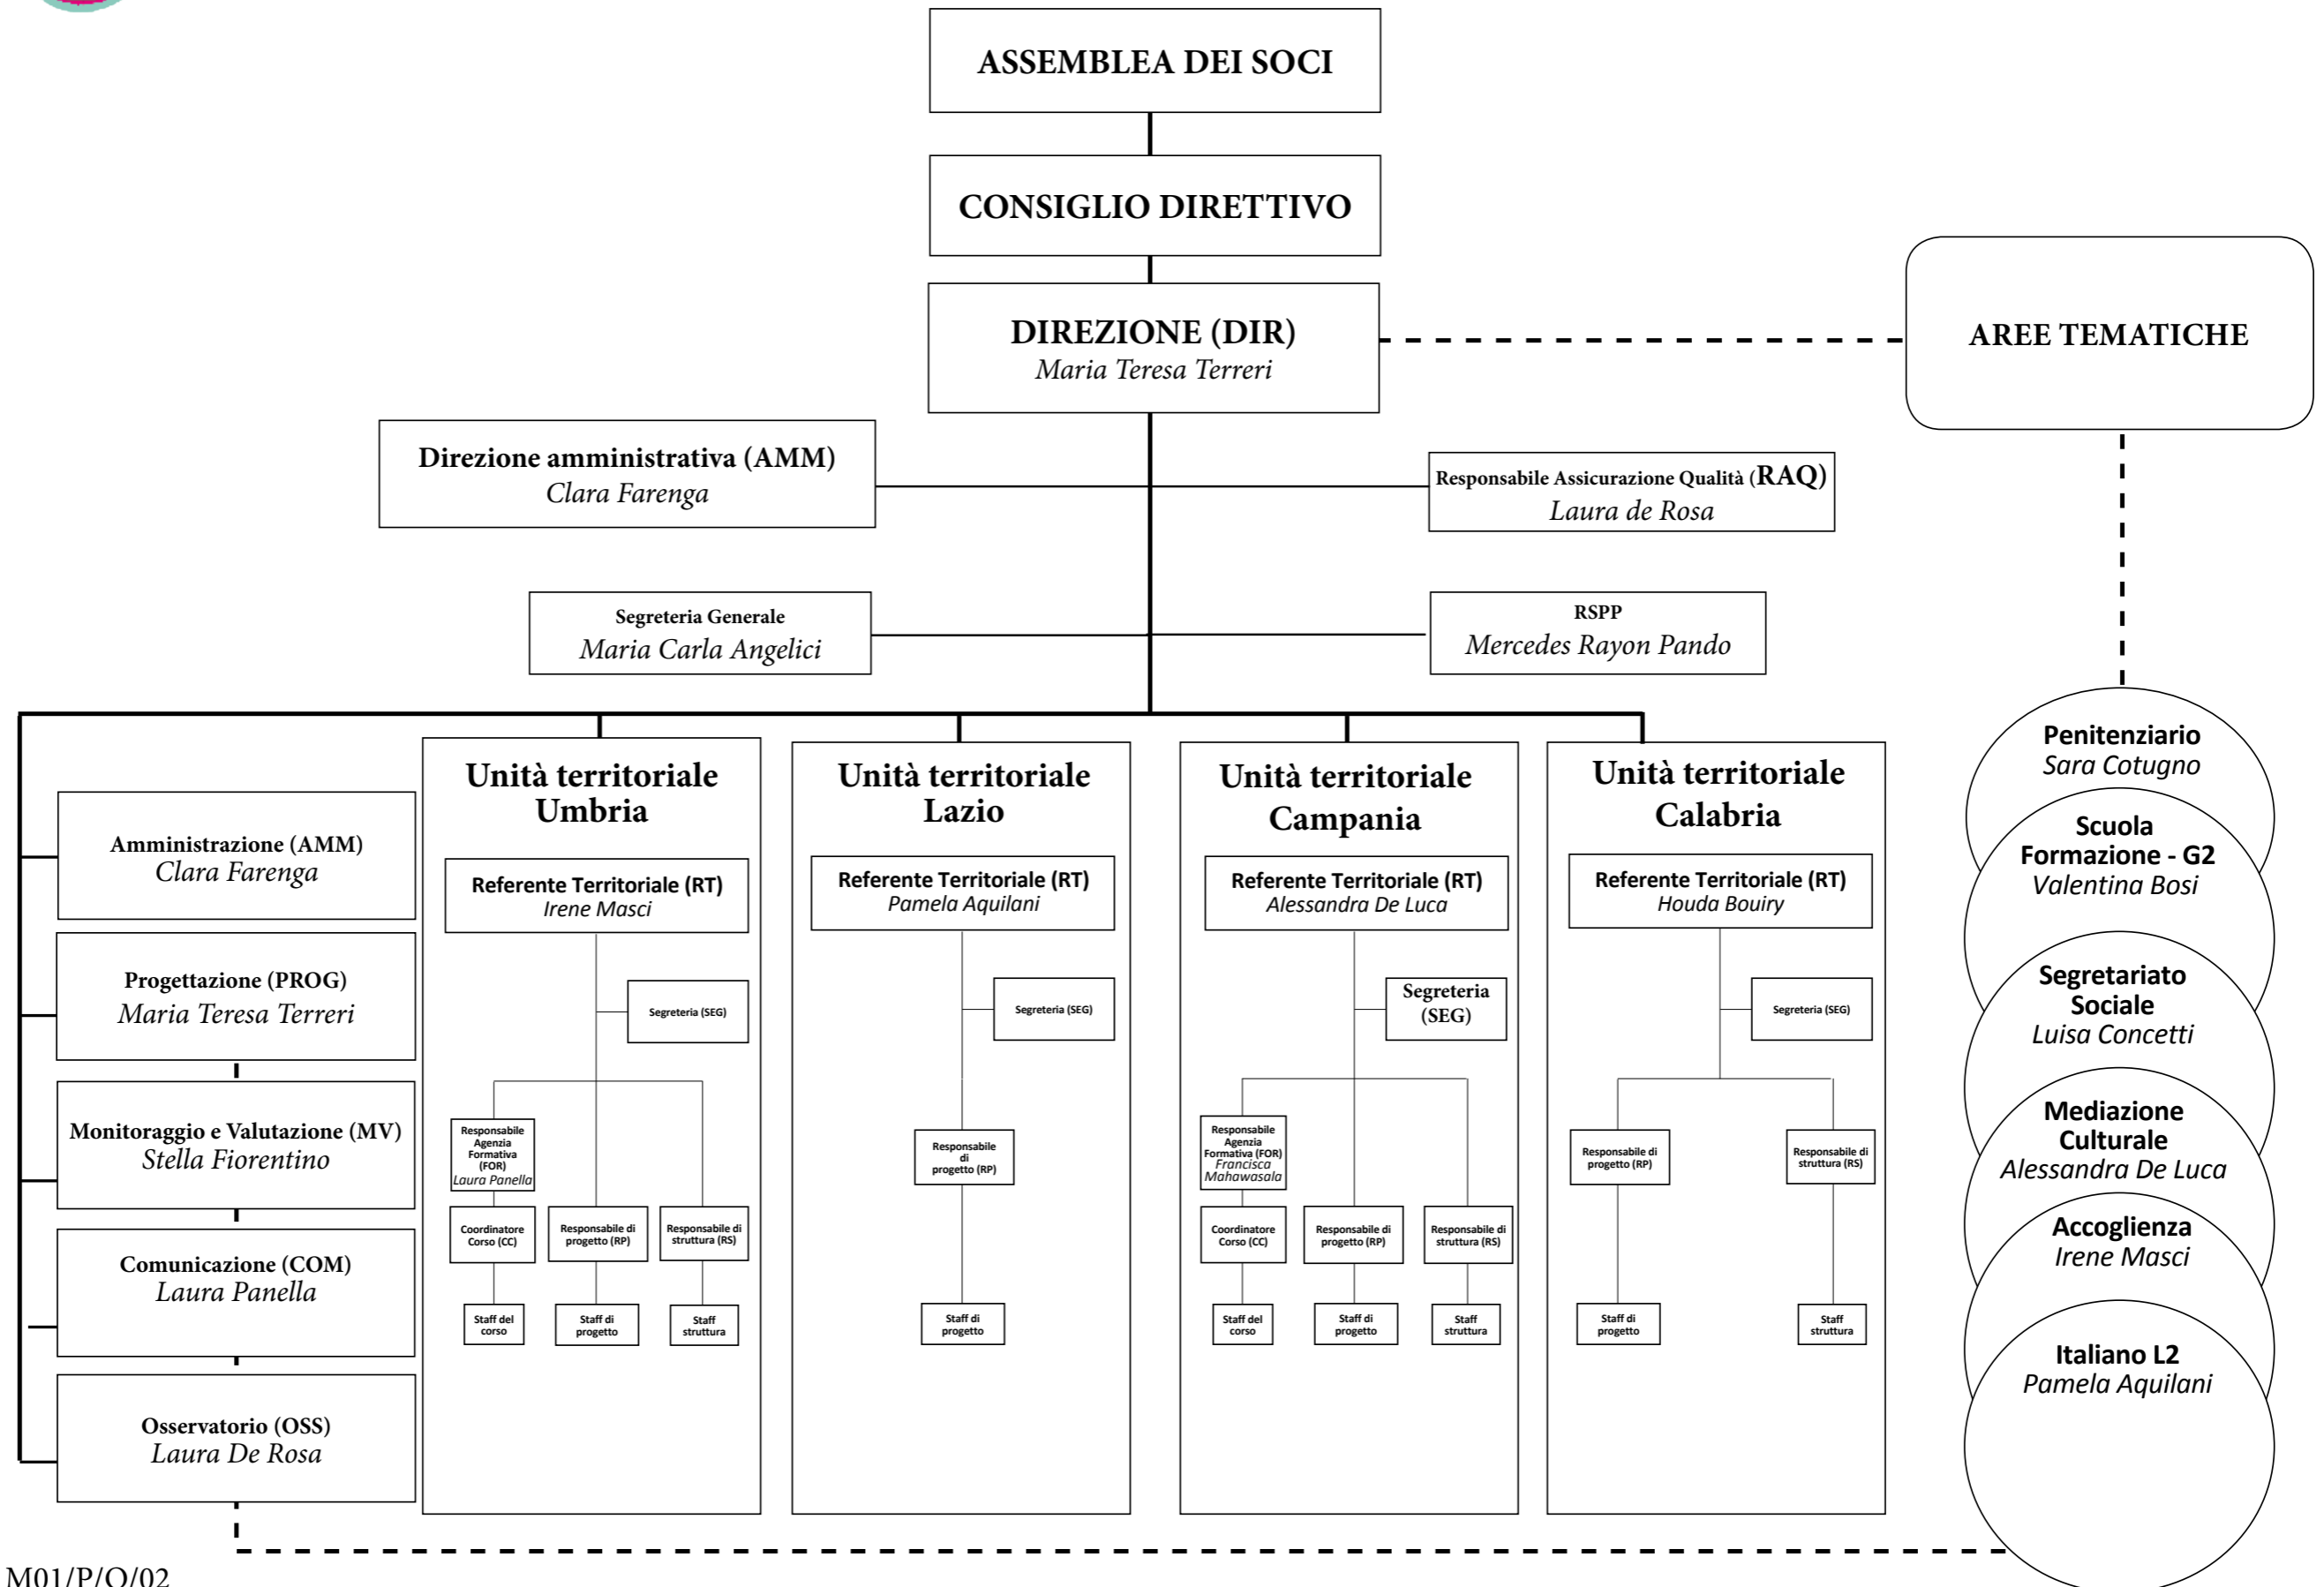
ASSEMBLEA DEI SOCI

CONSIGLIO DIRETTIVO

DIREZIONE (DIR)
Maria Teresa Terreri

AREE TEMATICHE

Direzione amministrativa (AMM)
Clara Farenga

Responsabile Assicurazione Qualità (RAQ)
Laura de Rosa

Segreteria Generale
Maria Carla Angelici

RSPP
Mercedes Rayon Pando

Amministrazione (AMM)
Clara Farenga

Progettazione (PROG)
Maria Teresa Terreri

Monitoraggio e Valutazione (MV)
Stella Fiorentino

Comunicazione (COM)
Laura Panella

Osservatorio (OSS)
Laura De Rosa

Unità territoriale Umbria

Referente Territoriale (RT)
Irene Masci

Segreteria (SEG)

Responsabile Agenzia Formativa (FOR)
Laura Panella

Coordinatore Corso (CC)

Responsabile di progetto (RP)

Responsabile di struttura (RS)

Staff del corso

Staff di progetto

Staff struttura

Unità territoriale Lazio

Referente Territoriale (RT)
Pamela Aquilani

Segreteria (SEG)

Responsabile di progetto (RP)

Staff di progetto

Unità territoriale Campania

Referente Territoriale (RT)
Alessandra De Luca

Segreteria (SEG)

Responsabile Agenzia Formativa (FOR)
Francisca Mahawasala

Coordinatore Corso (CC)

Responsabile di progetto (RP)

Responsabile di struttura (RS)

Staff del corso

Staff di progetto

Staff struttura

Unità territoriale Calabria

Referente Territoriale (RT)
Houda Bouiry

Segreteria (SEG)

Responsabile di progetto (RP)

Responsabile di struttura (RS)

Staff di progetto

Staff struttura

Penitenziario
Sara Cotugno

Scuola Formazione - G2
Valentina Bosi

Segretariato Sociale
Luisa Concetti

Mediazione Culturale
Alessandra De Luca

Accoglienza
Irene Masci

Italiano L2
Pamela Aquilani

M01/P/Q/02